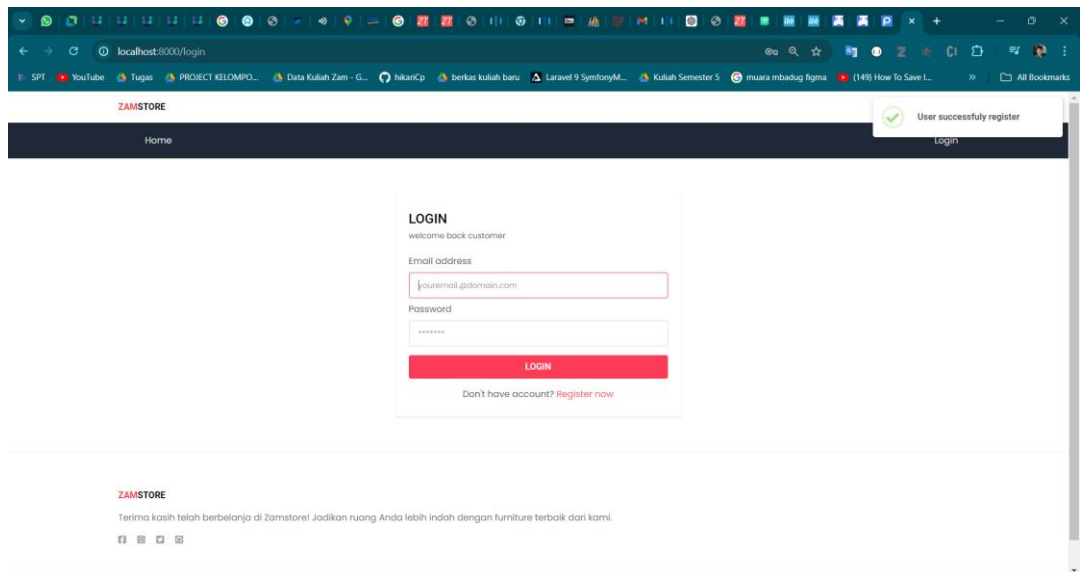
localhost:8000/login

SPT YouTube Tugas PROJECT KELOMPO... Data Kuliah Zam - G... hikariCp berkas kuliah baru Laravel 9 SymfonyM... Kuliah Semester 5 muara mbadug figma (149) How To Save I... » All Bookmarks

ZAMSTORE

User successfuly register

Home Login

LOGIN
welcome back customer

Email address
youremail.@domain.com

Password
•••••••

LOGIN

Don't have account? Register now

ZAMSTORE

Terima kasih telah berbelanja di Zamstore! Jadikan ruang Anda lebih indah dengan furniture terbaik dari kami.